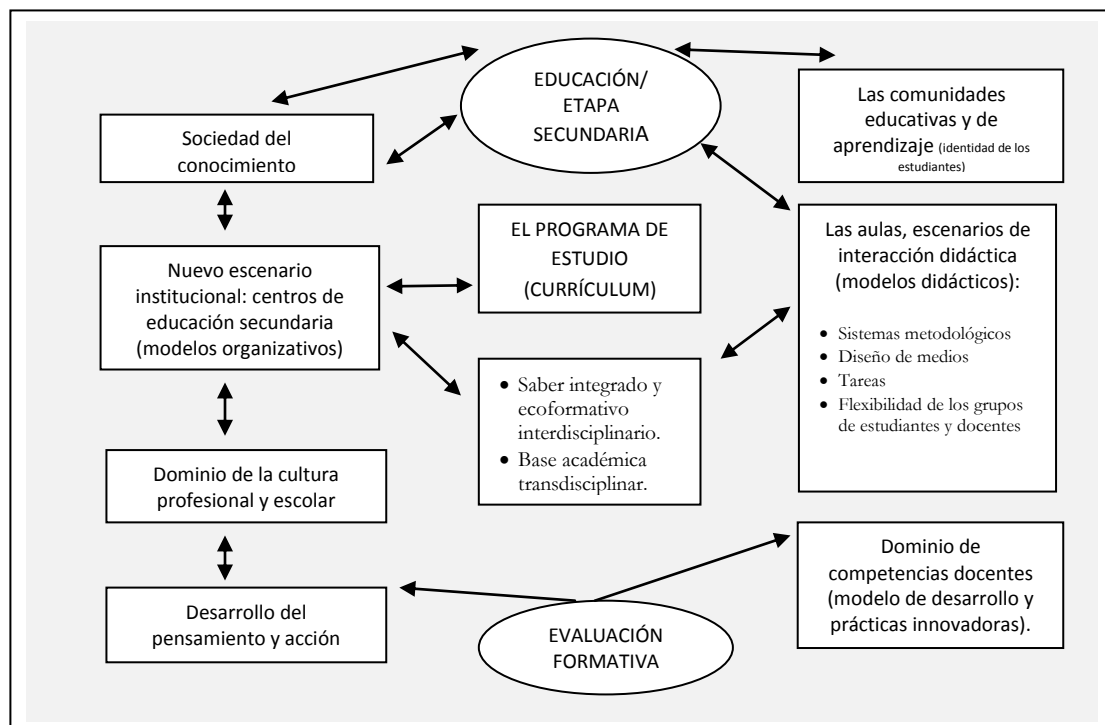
EDUCACIÓN/ ETAPA SECUNDARIA

Las comunidades educativas y de aprendizaje (identidad de los estudiantes)

Sociedad del conocimiento

Nuevo escenario institucional: centros de educación secundaria (modelos organizativos)

EL PROGRAMA DE ESTUDIO (CURRÍCULUM)

Las aulas, escenarios de interacción didáctica (modelos didácticos):

- Sistemas metodológicos
- Diseño de medios
- Tareas
- Flexibilidad de los grupos de estudiantes y docentes

- Saber integrado y ecoformativo interdisciplinario.
- Base académica transdisciplinar.

Dominio de la cultura profesional y escolar

Dominio de competencias docentes (modelo de desarrollo y prácticas innovadoras).

Desarrollo del pensamiento y acción

EVALUACIÓN FORMATIVA